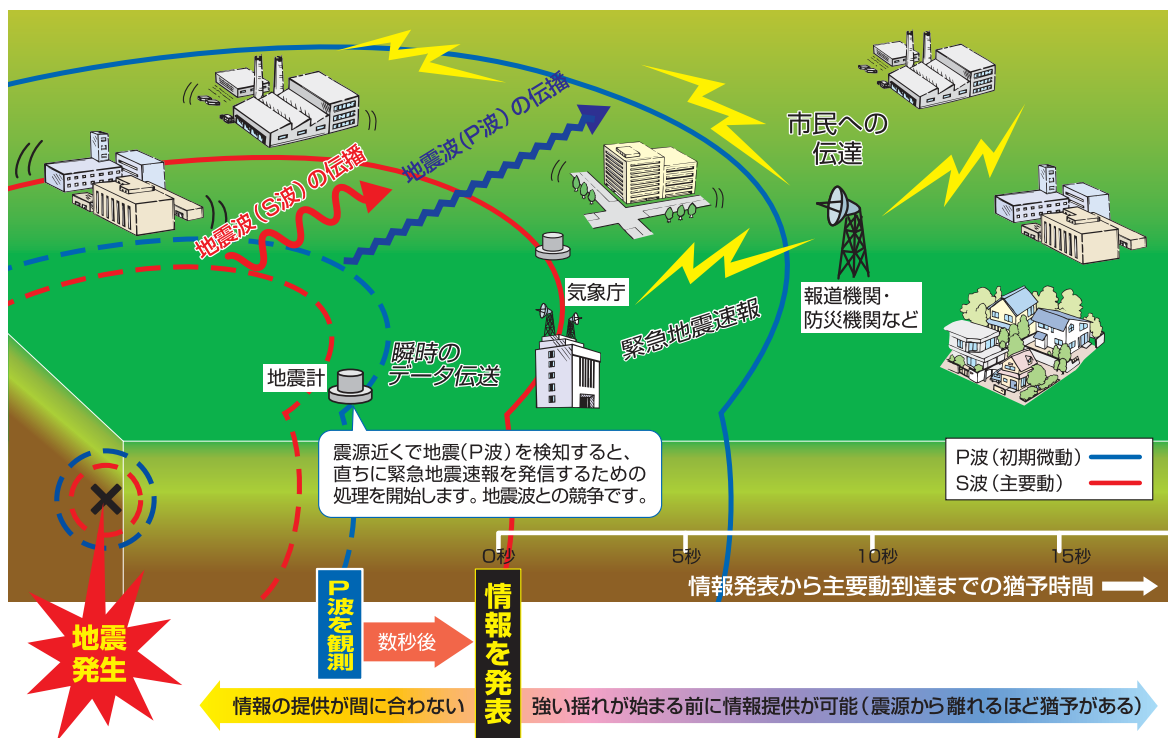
地震波（P波）の伝播

地震波（S波）の伝播

市民への伝達

気象庁

緊急地震速報

報道機関・防災機関など

地震計

瞬時のデータ伝送

震源近くで地震（P波）を検知すると、直ちに緊急地震速報を発信するための処理を開始します。地震波との競争です。

P波（初期微動）
S波（主要動）

0秒
5秒
10秒
15秒

情報発表から主要動到達までの猶予時間

地震発生

P波を観測

数秒後

情報を発表

情報の提供が間に合わない

強い揺れが始まる前に情報提供が可能（震源から離れるほど猶予がある）